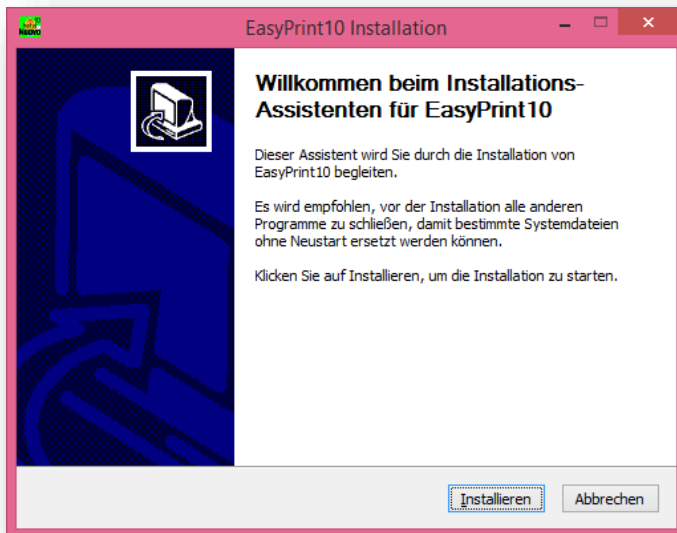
EasyPrint10 Installation

Willkommen beim Installations-Assistenten für EasyPrint10

Dieser Assistent wird Sie durch die Installation von EasyPrint10 begleiten.

Es wird empfohlen, vor der Installation alle anderen Programme zu schließen, damit bestimmte Systemdateien ohne Neustart ersetzt werden können.

Klicken Sie auf Installieren, um die Installation zu starten.

Installieren Abbrechen